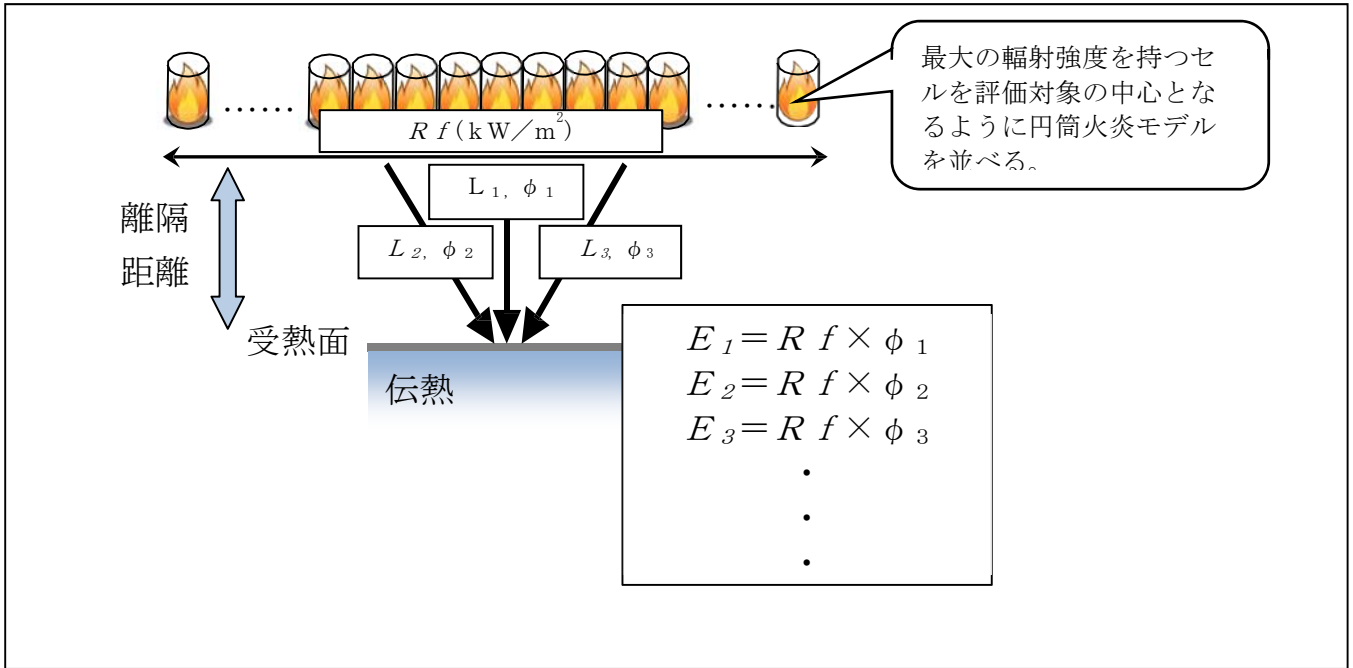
……

……

最大の輻射強度を持つセルを評価対象の中心となるように円筒火炎モデルを並べる。

$Rf$（kW／m$^2$）

L$_1$, $\phi_1$

$L_2$, $\phi_2$

$L_3$, $\phi_3$

離隔
距離

受熱面

伝熱

$E_1 = Rf \times \phi_1$
$E_2 = Rf \times \phi_2$
$E_3 = Rf \times \phi_3$
・
・
・